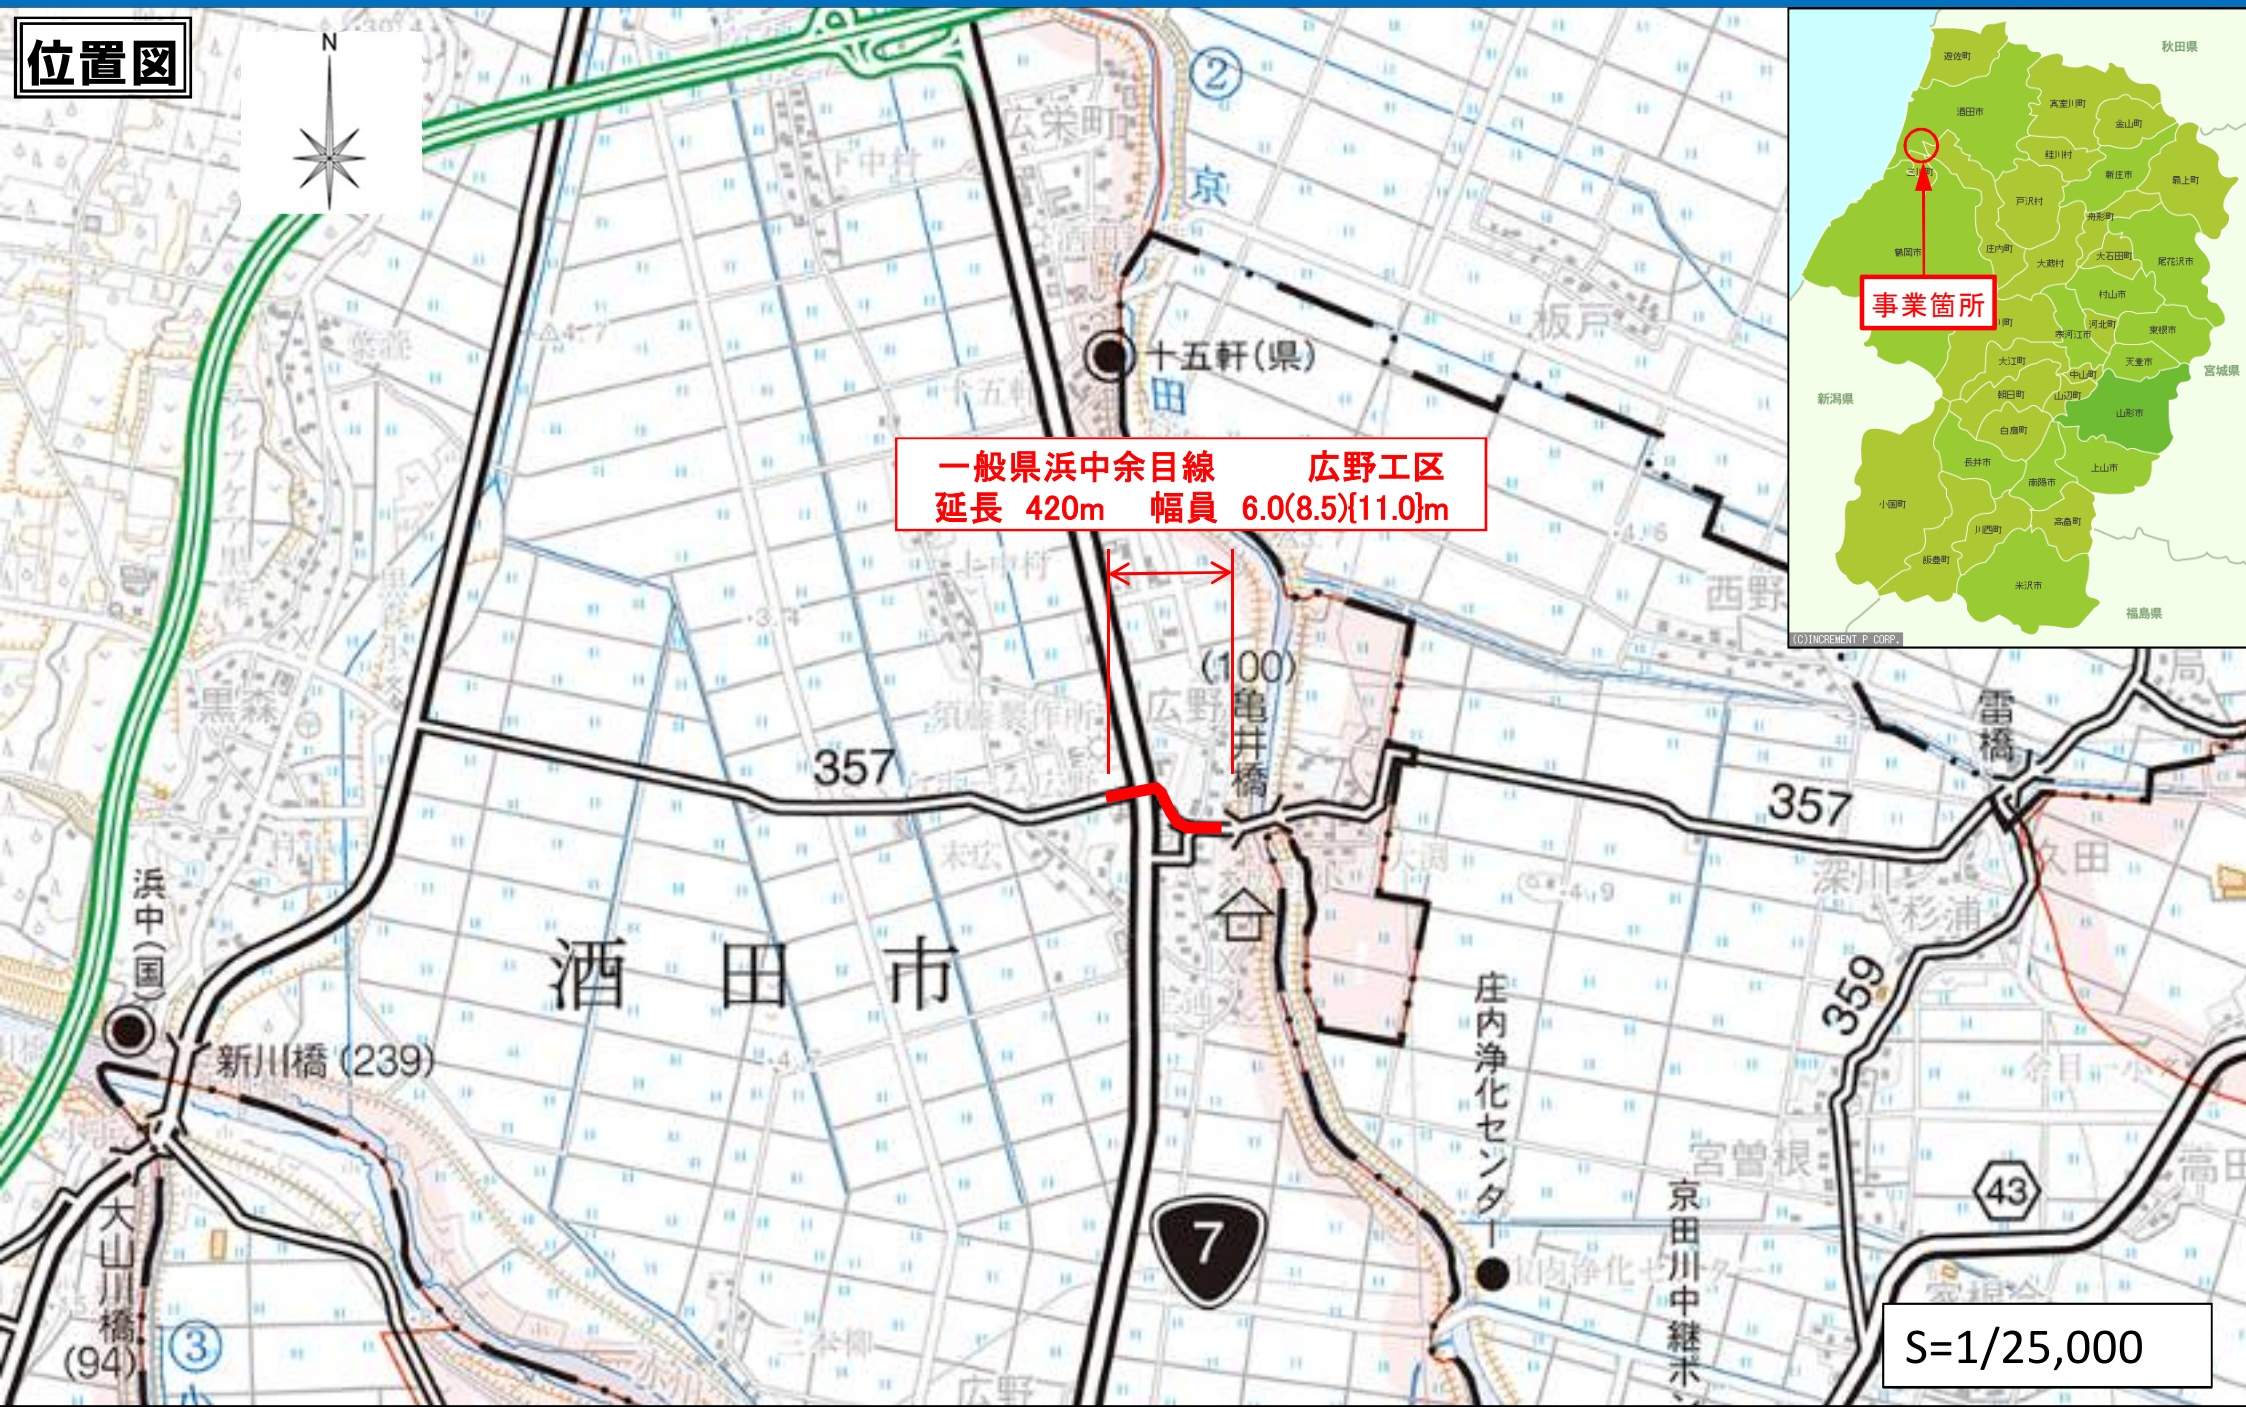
位置図

N

広栄町

京

十五軒(県)

板戸

田

一般県浜中余目線　　広野工区
延長 420m　幅員 6.0(8.5){11.0}m

西野

(100)

広野

亀井橋

357

357

雷橋

黒森

浜中(国)

新川橋(239)

酒田市

庄内浄化センター

京田川中継ポ

宮曽根

359

43

7

大山川橋(94)

③

②

S=1/25,000

秋田県

遊佐町

酒田市

真室川町

金山町

鮭川村

新庄市

最上町

三川町

戸沢村

舟形町

鶴岡市

庄内町

大蔵村

大石田町

尾花沢市

事業箇所

村山市

河北町

東根市

寒河江市

大江町

天童市

宮城県

中山町

新潟県

朝日町

山辺町

山形市

白鷹町

長井市

上山市

南陽市

小国町

川西町

高畠町

飯豊町

米沢市

福島県

(C)INCREMENT P CORP.